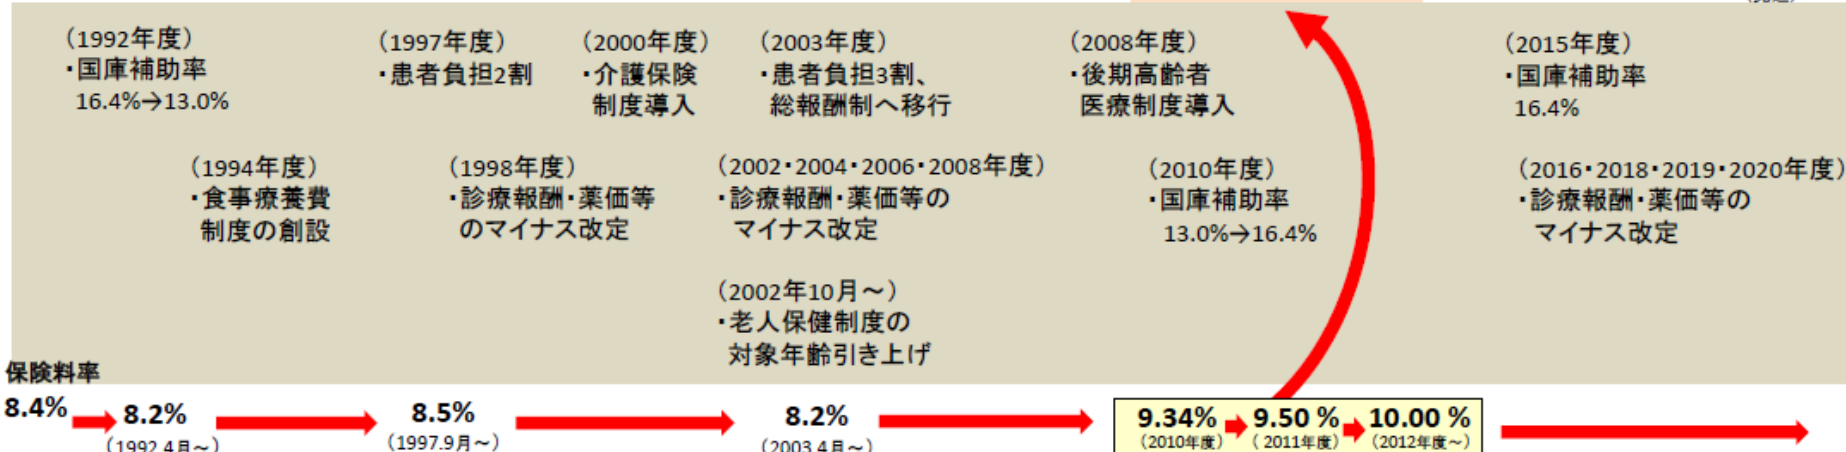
(1992年度)
・国庫補助率
16.4%→13.0%

(1997年度)
・患者負担2割

(2000年度)
・介護保険制度導入

(2003年度)
・患者負担3割、総報酬制へ移行

(2008年度)
・後期高齢者医療制度導入

(2015年度)
・国庫補助率
16.4%

(1994年度)
・食事療養費制度の創設

(1998年度)
・診療報酬・薬価等のマイナス改定

(2002・2004・2006・2008年度)
・診療報酬・薬価等のマイナス改定

(2010年度)
・国庫補助率
13.0%→16.4%

(2016・2018・2019・2020年度)
・診療報酬・薬価等のマイナス改定

(2002年10月～)
・老人保健制度の対象年齢引き上げ

保険料率
8.4% 8.2% (1992.4月～) 8.5% (1997.9月～) 8.2% (2003.4月～) 9.34% (2010年度) 9.50 % (2011年度) 10.00 % (2012年度～)